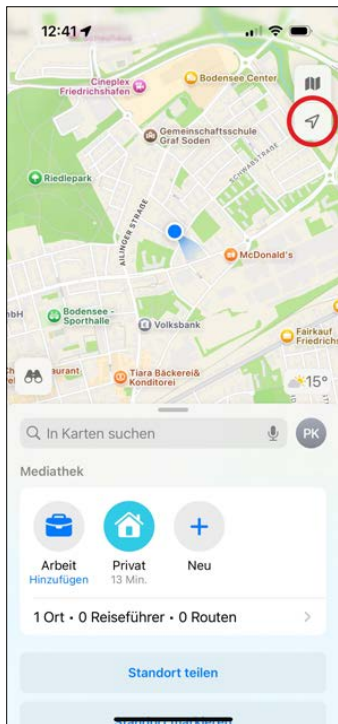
12:41

Cineplex Friedrichshafen

Bodensee Center

Gemeinschaftsschule Graf Soden

SCHWABSTRASSE

Riedlepark

AILINGER STRASSE

McDonald's

nbH

Bodensee - Sporthalle

Volksbank

Fairkauf Friedrich

aurant

Tiara Bäckerei& Konditorei

15°

In Karten suchen

PK

Mediathek

Arbeit
Hinzufügen

Privat
13 Min.

Neu

1 Ort • 0 Reiseführer • 0 Routen

Standort teilen

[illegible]